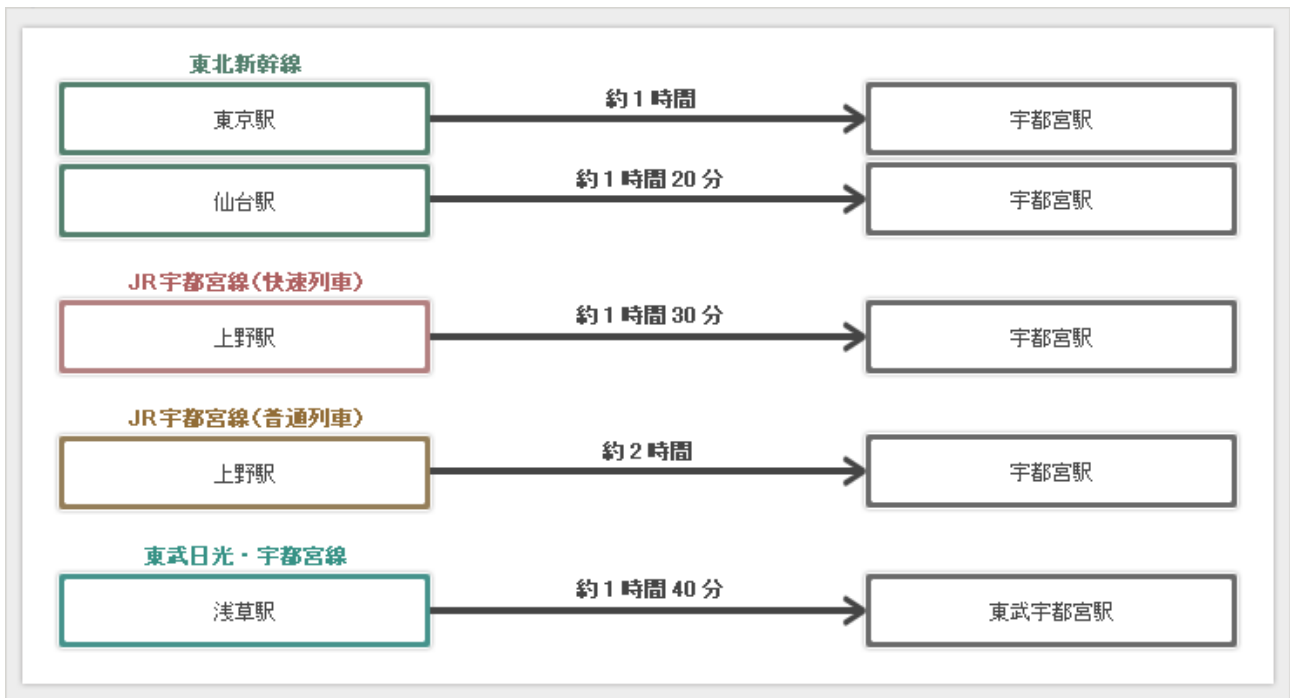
東北新幹線

東京駅

約１時間

宇都宮駅

仙台駅

約１時間 20 分

宇都宮駅

JR 宇都宮線（快速列車）

上野駅

約１時間 30 分

宇都宮駅

JR 宇都宮線（普通列車）

上野駅

約２時間

宇都宮駅

東武日光・宇都宮線

浅草駅

約１時間 40 分

東武宇都宮駅